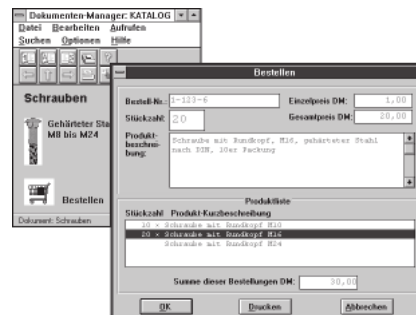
Dokumenten-Manager: KATALOG
Datei Bearbeiten Aufrufen
Suchen Optionen Hilfe

Schrauben

Gehärteter Sta
M8 bis M24

Bestellen

Dokument: Schrauben

Bestellen

Bestell-Nr.: 1-123-6
Einzelpreis DM: 1,00
Stückzahl: 20
Gesamtpreis DM: 20,00
Produktbeschreibung: Schraube mit Rundkopf, M16, gehärteter Stahl nach DIN, 10er Packung

Produktliste
Stückzahl Produkt-Kurzbeschreibung
20 × Schraube mit Rundkopf M10
20 × Schraube mit Rundkopf M16
Schraube mit Rundkopf M24

Summe dieser Bestellungen DM: 30,00

OK
Drucken
Abbrechen